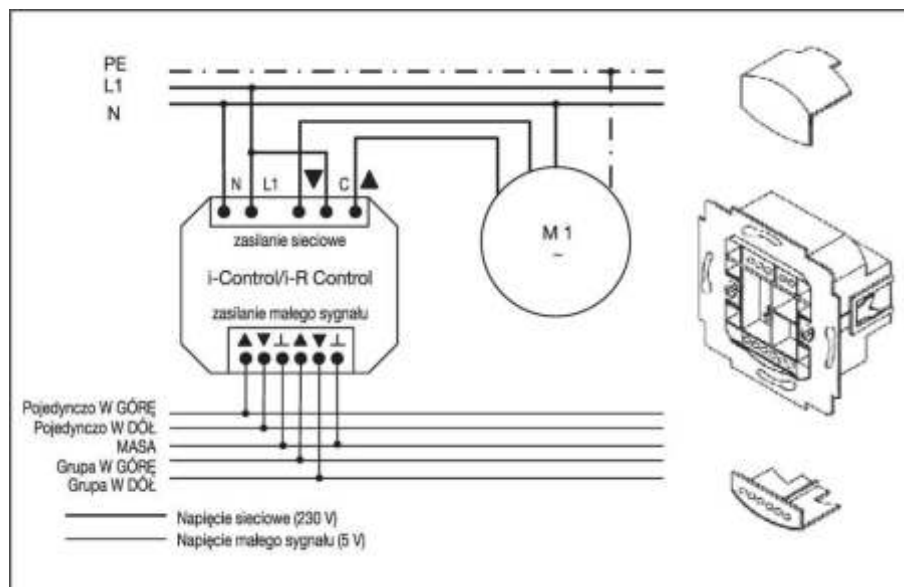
PE
L1
N

N L1 ▼ C ▲

zasilanie sieciowe
i-Control/i-R Control
zasilanie małego sygnału

▲ ▼ ⊥ ▲ ▼ ⊥

M 1
~

Pojedynczo W GÓRĘ
Pojedynczo W DÓŁ
MASA
Grupa W GÓRĘ
Grupa W DÓŁ

Napięcie sieciowe (230 V)
Napięcie małego sygnału (5 V)